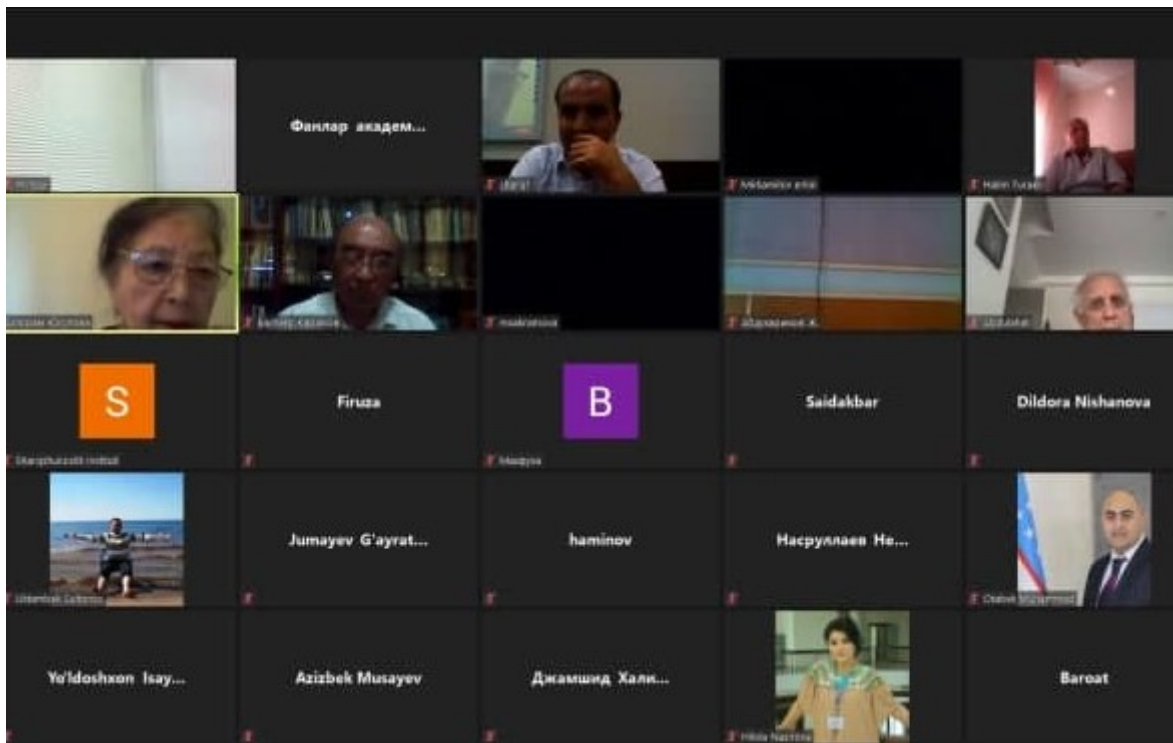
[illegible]

Фанлар академ...

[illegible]

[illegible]

Halim Turaev

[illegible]

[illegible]

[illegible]

Абдурахимов Ж.

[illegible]

S

Sharqshunoslik instituti

Firuza

B

Мафтуна

Saidakbar

Dildora Nishanova

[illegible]

Jumayev G'ayrat...

haminov

Насруллаев Не...

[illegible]

Yo'ldoshxon Isay...

Azizbek Musayev

Джамшид Хали...

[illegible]

Baroat